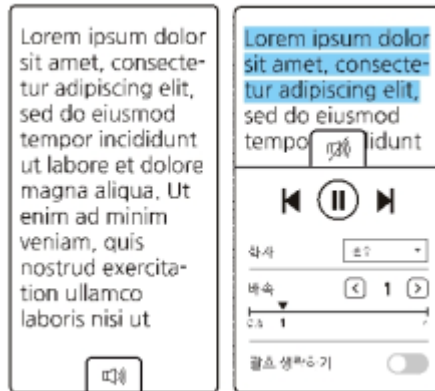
Lorem ipsum dolor sit amet, consectetur adipiscing elit, sed do eiusmod tempor incididunt ut labore et dolore magna aliqua, Ut enim ad minim veniam, quis nostrud exercitation ullamco laboris nisi ut

Lorem ipsum dolor sit amet, consectetur adipiscing elit, sed do eiusmod tempo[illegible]idunt

낭사 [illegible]

배속 1

괄호 생략하기